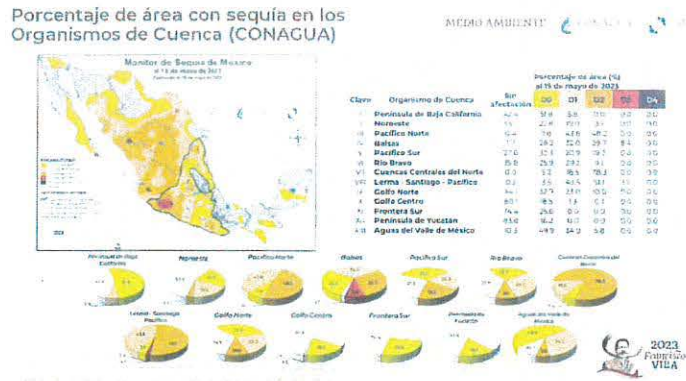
Porcentaje de área con sequía en los Organismos de Cuenca (CONAGUA)

MEDIO AMBIENTE

Monitor de Sequía de México
al 15 de mayo de 2023

Porcentaje de área (%) al 15 de mayo de 2023

| Clave | Organismo de Cuenca | Sin afectación | D0 | D1 | D2 | D3 | D4 |
|---|---|---|---|---|---|---|---|
| I | Península de Baja California | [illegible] | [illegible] | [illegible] | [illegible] | 0.0 | 0.0 |
| II | Noroeste | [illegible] | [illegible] | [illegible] | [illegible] | 0.0 | 0.0 |
| III | Pacífico Norte | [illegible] | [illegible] | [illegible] | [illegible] | 0.0 | 0.0 |
| IV | Balsas | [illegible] | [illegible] | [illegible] | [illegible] | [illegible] | 0.0 |
| V | Pacífico Sur | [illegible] | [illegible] | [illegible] | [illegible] | 0.0 | 0.0 |
| VI | Río Bravo | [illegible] | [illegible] | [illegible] | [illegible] | 0.0 | 0.0 |
| VII | Cuencas Centrales del Norte | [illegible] | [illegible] | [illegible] | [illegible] | 0.0 | 0.0 |
| VIII | Lerma - Santiago - Pacífico | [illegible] | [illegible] | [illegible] | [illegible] | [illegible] | 0.0 |
| IX | Golfo Norte | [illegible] | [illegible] | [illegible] | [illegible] | 0.0 | 0.0 |
| X | Golfo Centro | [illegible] | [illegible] | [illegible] | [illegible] | 0.0 | 0.0 |
| XI | Frontera Sur | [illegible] | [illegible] | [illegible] | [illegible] | 0.0 | 0.0 |
| XII | Península de Yucatán | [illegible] | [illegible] | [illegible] | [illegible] | 0.0 | 0.0 |
| XIII | Aguas del Valle de México | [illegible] | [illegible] | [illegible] | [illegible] | 0.0 | 0.0 |

Península de Baja California
Noroeste
Pacífico Norte
Balsas
Pacífico Sur
Río Bravo
Cuencas Centrales del Norte
Lerma - Santiago - Pacífico
Golfo Norte
Golfo Centro
Frontera Sur
Península de Yucatán
Aguas del Valle de México

2023
Francisco VILLA